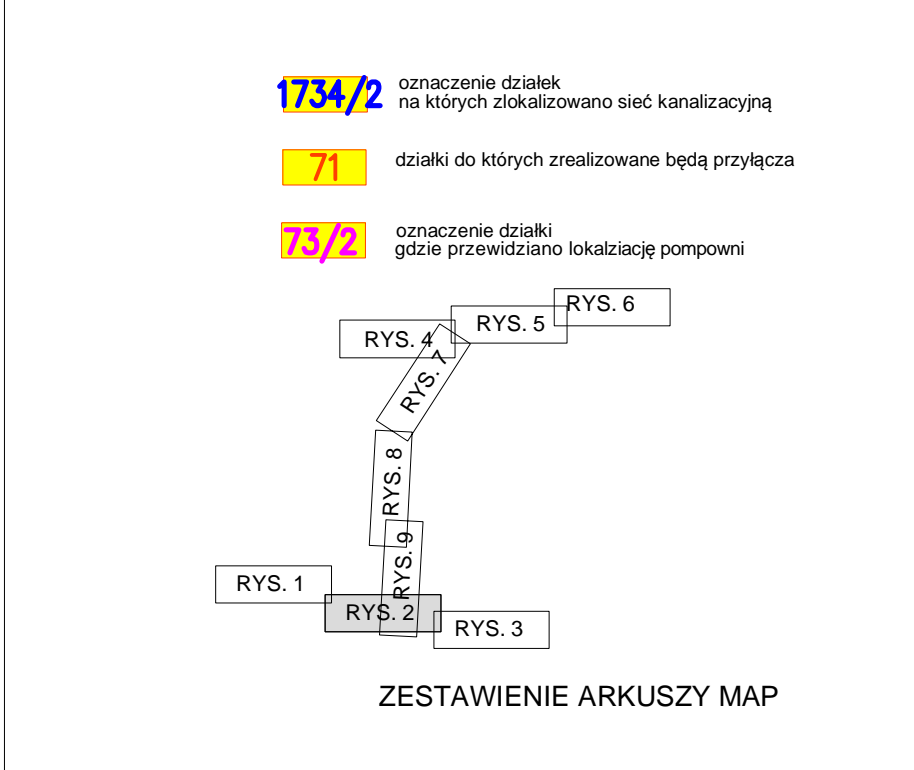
1734/2 oznaczenie działek na których zlokalizowano sieć kanalizacyjną

71 działki do których zrealizowane będą przyłącza

73/2 oznaczenie działki gdzie przewidziano lokalziację pompowni

RYS. 6

RYS. 5

RYS. 4

RYS. 7

RYS. 8

RYS. 9

RYS. 1

RYS. 2

RYS. 3

ZESTAWIENIE ARKUSZY MAP